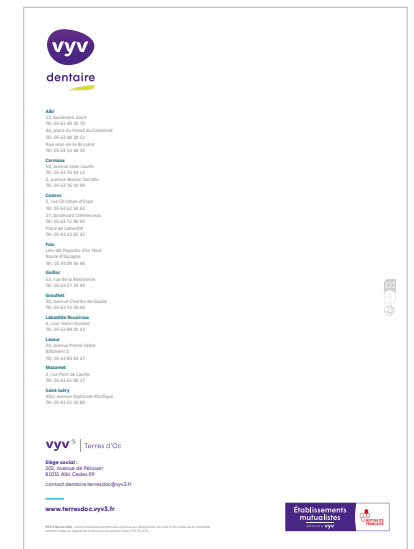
vyv
dentaire

Albi
53, boulevard Soult
Tél. 05 63 48 38 70
46, place du Foirail du Castelviel
Tél. 05 63 48 30 53
Rue Jean-de-La-Bruyère
Tél. 05 63 54 66 56

Carmaux
50, avenue Jean Jaurès
Tél. 05 63 76 54 13
2, avenue Noémie Torcatis
Tél. 05 63 76 31 99

Castres
5, rue Christian-d'Espic
Tél. 05 63 62 50 62
27, boulevard Clemenceau
Tél. 05 63 71 60 60
Place de Lameilhé
Tél. 05 63 62 61 33

Foix
Lieu-dit Peyssales d'en Haut
Route d'Espagne
Tél. 05 34 09 36 46

Gaillac
53, rue de la Madeleine
Tél. 05 63 57 03 94

Graulhet
30, avenue Charles-de-Gaulle
Tél. 05 63 34 50 60

Labastide-Rouairoux
6, cour Henri-Dunant
Tél. 05 63 98 01 42

Lavaur
30, avenue Pierre-Fabre
Bâtiment D
Tél. 05 63 83 04 47

Mazamet
2, rue Pont de Cadix
Tél. 05 63 61 36 27

Saint-Juéry
49m, avenue Alphonse-Pacifique
Tél. 05 63 55 10 80

vyv³ | Terres d'Oc

Siège social :
202, avenue de Pélissier
81031 Albi Cedex 09

contact.dentaire.terresdoc@vyv3.fr

www.terresdoc.vyv3.fr

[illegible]

Établissements mutualistes
GROUPE vyv